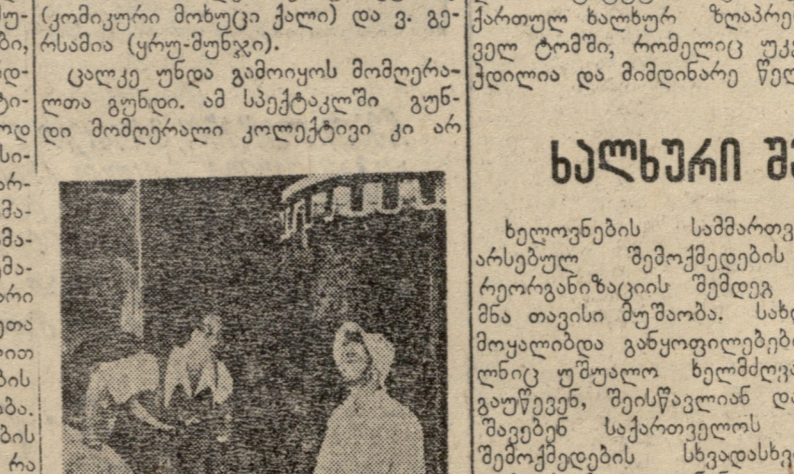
უ-
ბი,
დ-
ტი-
ოდ
სი-
არ-
მა-
მა-
მა-
არი
ითა
ით
ბის
ბა.
ბის
რა

(კომიკური მოხუცი ქალი) და ვ. გერსამია (ყრუ-მუნჯი).

ცალკე უნდა გამოიყოს მომღერალთა გუნდი. ამ სპექტაკლში გუნდი მომღერალი კოლექტივი კი არ

ქართულ ხალხურ ზღაპრ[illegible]
ველ ტომში, რომელიც უკა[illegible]
ქდილია და მიმდინარე წელ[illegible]

ᲮᲐᲚᲮᲣᲠᲘ Შ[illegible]

ხელოვნების სამმართვ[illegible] არსებულ შემოქმედების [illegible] რეორგანიზაციის შემდეგ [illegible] მნა თავისი მუშაობა. სახ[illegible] მოყალიბდა განყოფილებებ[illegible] ლნიც უშუალო ხელმძღვა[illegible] გაუწევენ, შეისწავლიან და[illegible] შავებენ საქართველოს შემოქმედების სხვადასხვ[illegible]